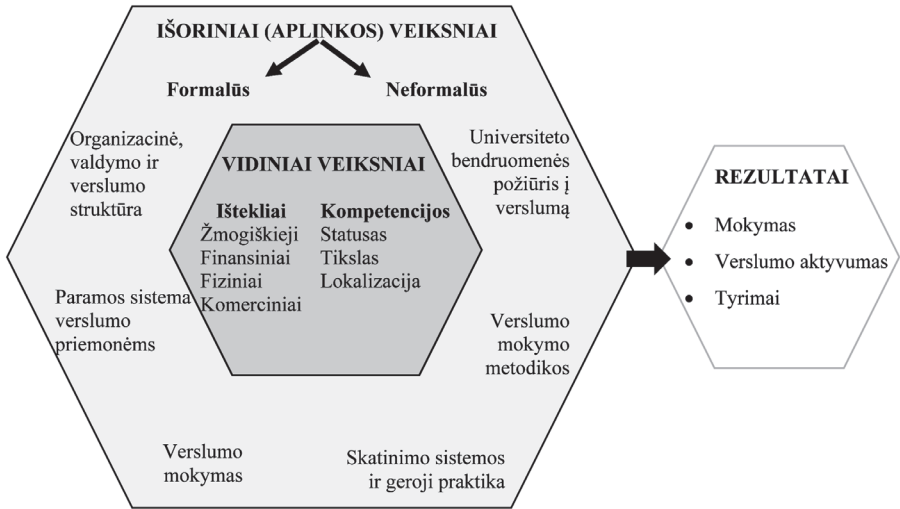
IŠORINIAI (APLINKOS) VEIKSNIAI

Formalūs

Neformalūs

Organizacinė, valdymo ir verslumo struktūra

Universiteto bendruomenės požiūris į verslumą

VIDINIAI VEIKSNIAI

Ištekliai
Žmogiškieji
Finansiniai
Fiziniai
Komerciniai

Kompetencijos
Statusas
Tikslas
Lokalizacija

Paramos sistema verslumo priemonėms

Verslumo mokymo metodikos

Verslumo mokymas

Skatinimo sistemos ir geroji praktika

REZULTATAI

• Mokymas
• Verslumo aktyvumas
• Tyrimai